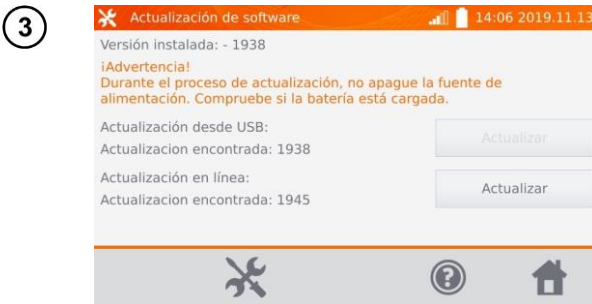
3

Actualización de software 14:06 2019.11.13

Versión instalada: - 1938

¡Advertencia!
Durante el proceso de actualización, no apague la fuente de alimentación. Compruebe si la batería está cargada.

Actualización desde USB:
Actualizacion encontrada: 1938

Actualizar

Actualización en línea:
Actualizacion encontrada: 1945

Actualizar